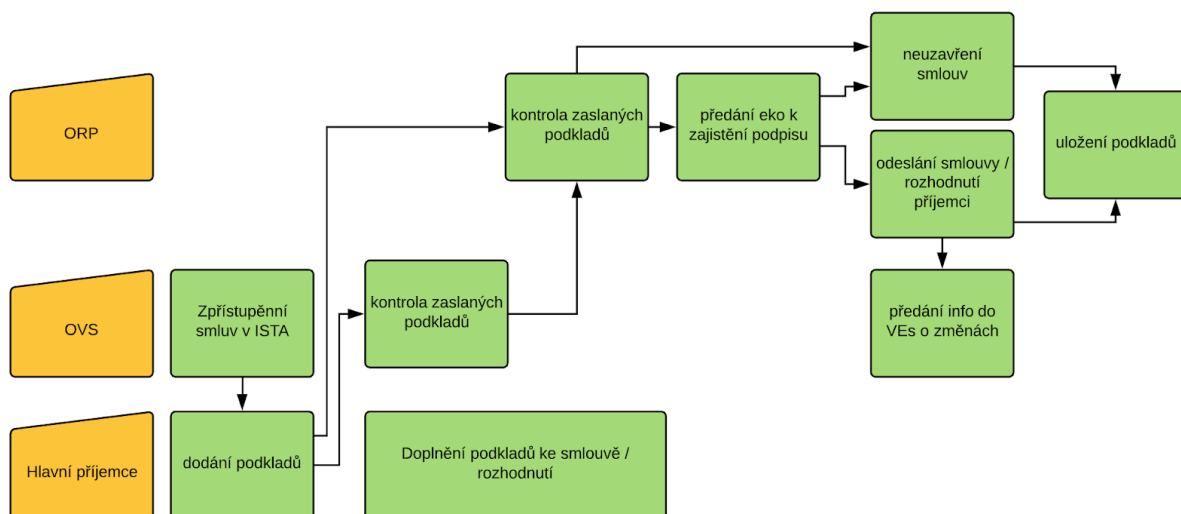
ORP

OVS

Hlavní příjemce

Zpřístupnění smluv v ISTA

dodání podkladů

kontrola zaslaných podkladů

Doplnění podkladů ke smlouvě / rozhodnutí

kontrola zaslaných podkladů

předání eko k zajištění podpisu

neuzavření smlouv

odeslání smlouvy / rozhodnutí příjemci

uložení podkladů

předání info do VEs o změnách